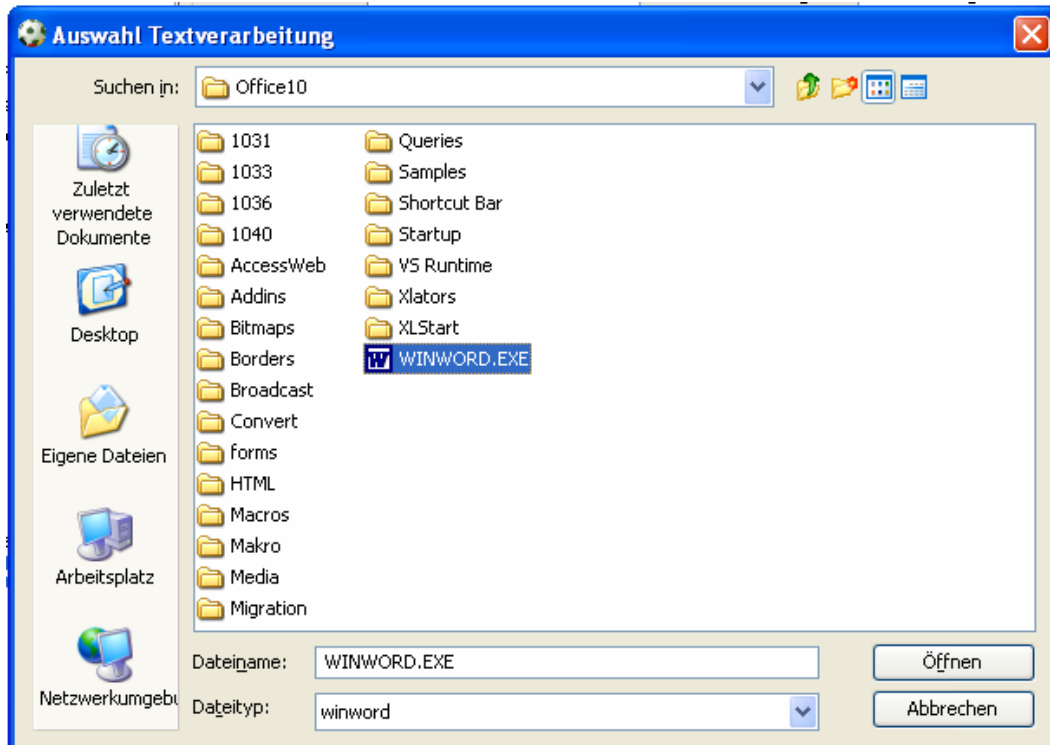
Auswahl Textverarbeitung

Suchen in: Office10

Zuletzt verwendete Dokumente

Desktop

Eigene Dateien

Arbeitsplatz

Netzwerkumgebu

1031
1033
1036
1040
AccessWeb
Addins
Bitmaps
Borders
Broadcast
Convert
forms
HTML
Macros
Makro
Media
Migration

Queries
Samples
Shortcut Bar
Startup
VS Runtime
Xlators
XLStart
WINWORD.EXE

Dateiname: WINWORD.EXE
Öffnen

Dateityp: winword
Abbrechen